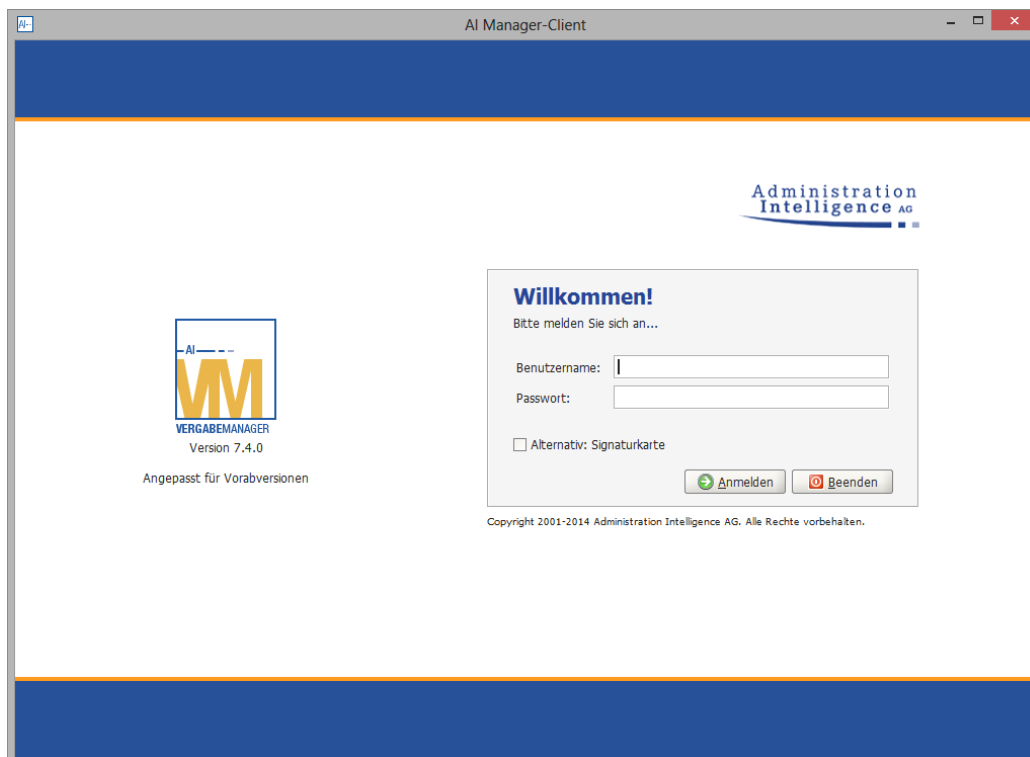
AI Manager-Client

Administration Intelligence AG

AI
VM
VERGABEMANAGER
Version 7.4.0

Angepasst für Vorabversionen

Willkommen!
Bitte melden Sie sich an...

Benutzername:
Passwort:

Alternativ: Signaturkarte

Anmelden
Beenden

Copyright 2001-2014 Administration Intelligence AG. Alle Rechte vorbehalten.